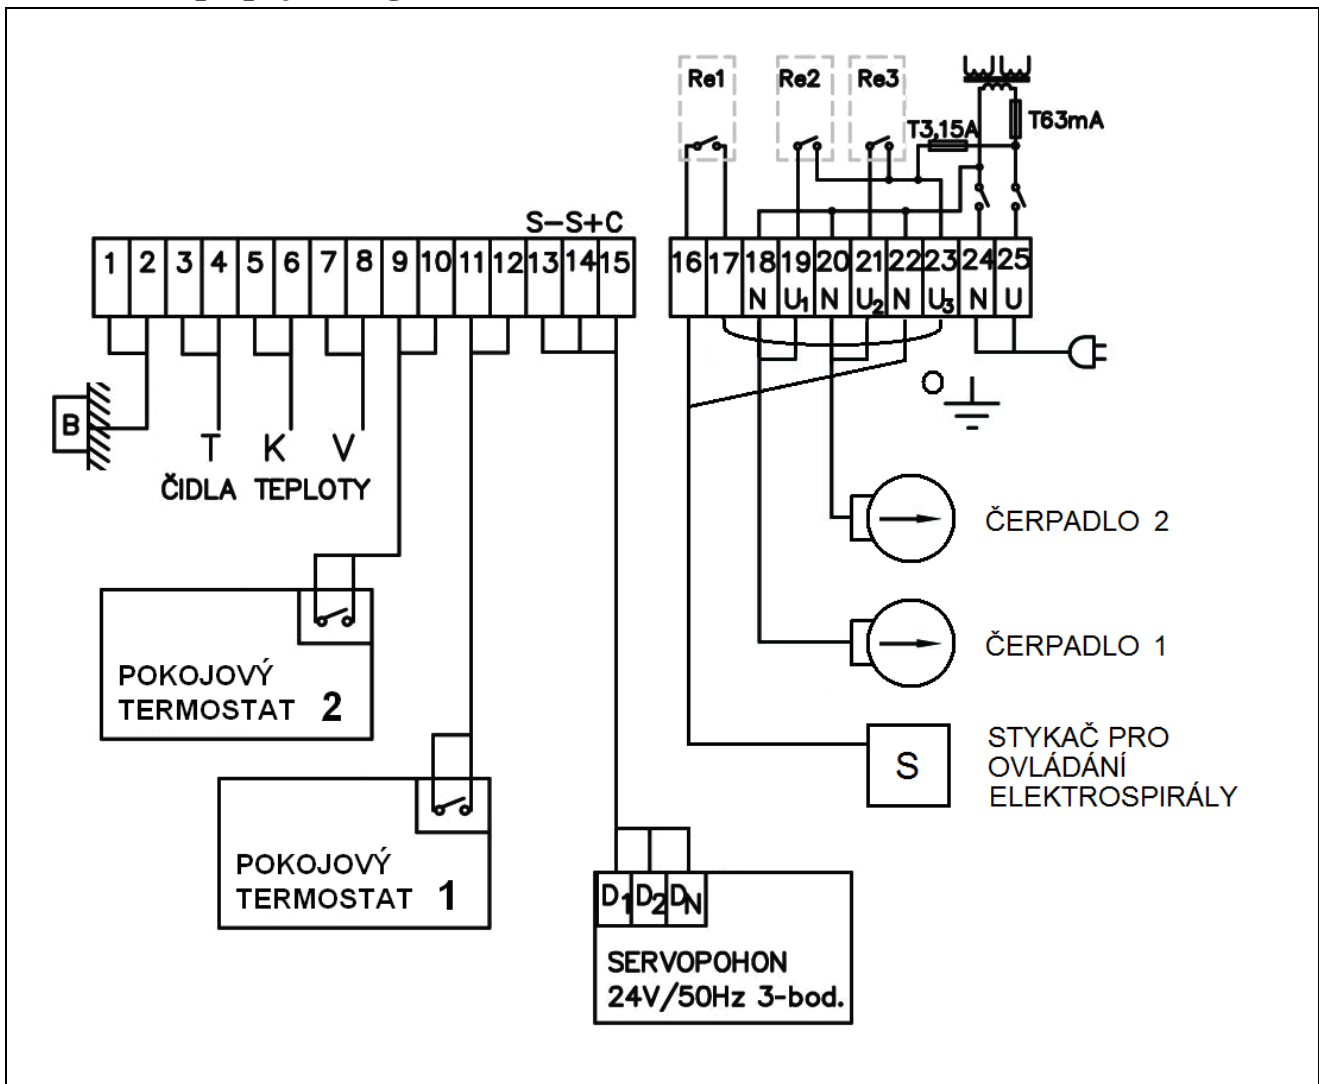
Re1 Re2 Re3
T3,15A
T63mA
S− S+ C
1 2 3 4 5 6 7 8 9 10 11 12 13 14 15
16 17 18 19 20 21 22 23 24 25
N $U_1$ N $U_2$ N $U_3$ N U
B
T K V
ČIDLA TEPLOTY
ČERPADLO 2
ČERPADLO 1
POKOJOVÝ TERMOSTAT 2
S
STYKAČ PRO OVLÁDÁNÍ ELEKTROSPIRÁLY
POKOJOVÝ TERMOSTAT 1
$D_1$ $D_2$ $D_N$
SERVOPOHON 24V/50Hz 3-bod.